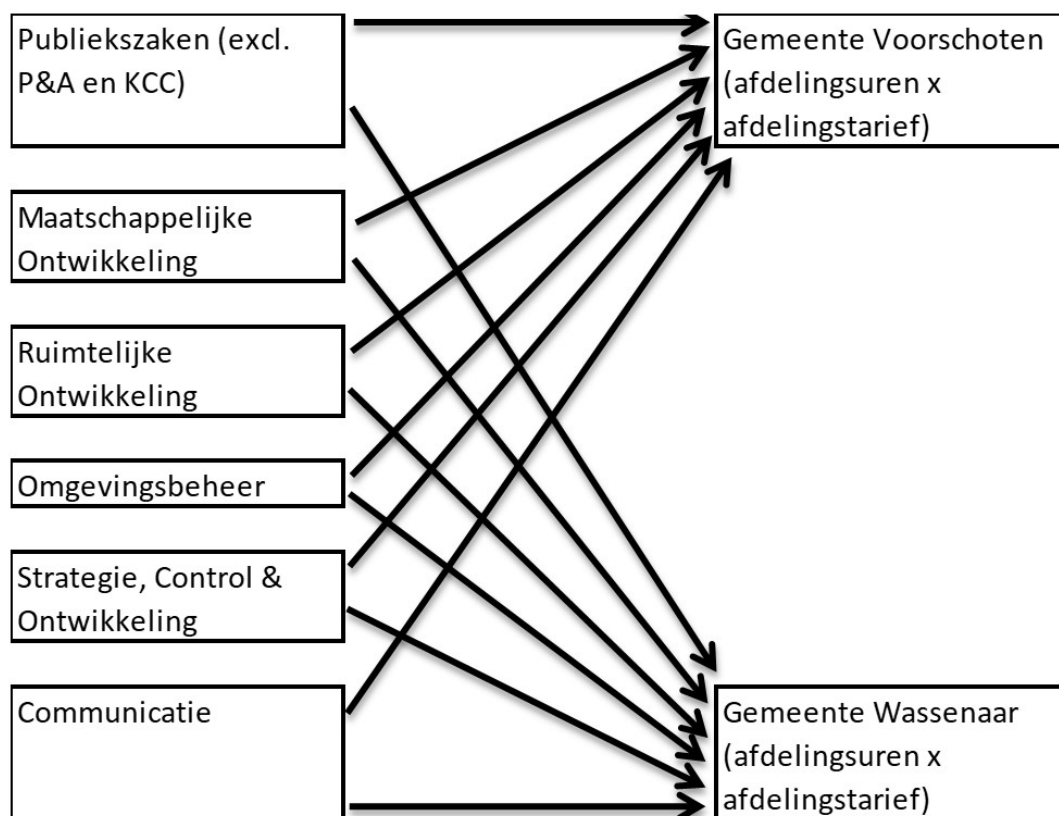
Publiekszaken (excl. P&A en KCC)

Maatschappelijke Ontwikkeling

Ruimtelijke Ontwikkeling

Omgevingsbeheer

Strategie, Control & Ontwikkeling

Communicatie

Gemeente Voorschoten (afdelingsuren x afdelingstarief)

Gemeente Wassenaar (afdelingsuren x afdelingstarief)